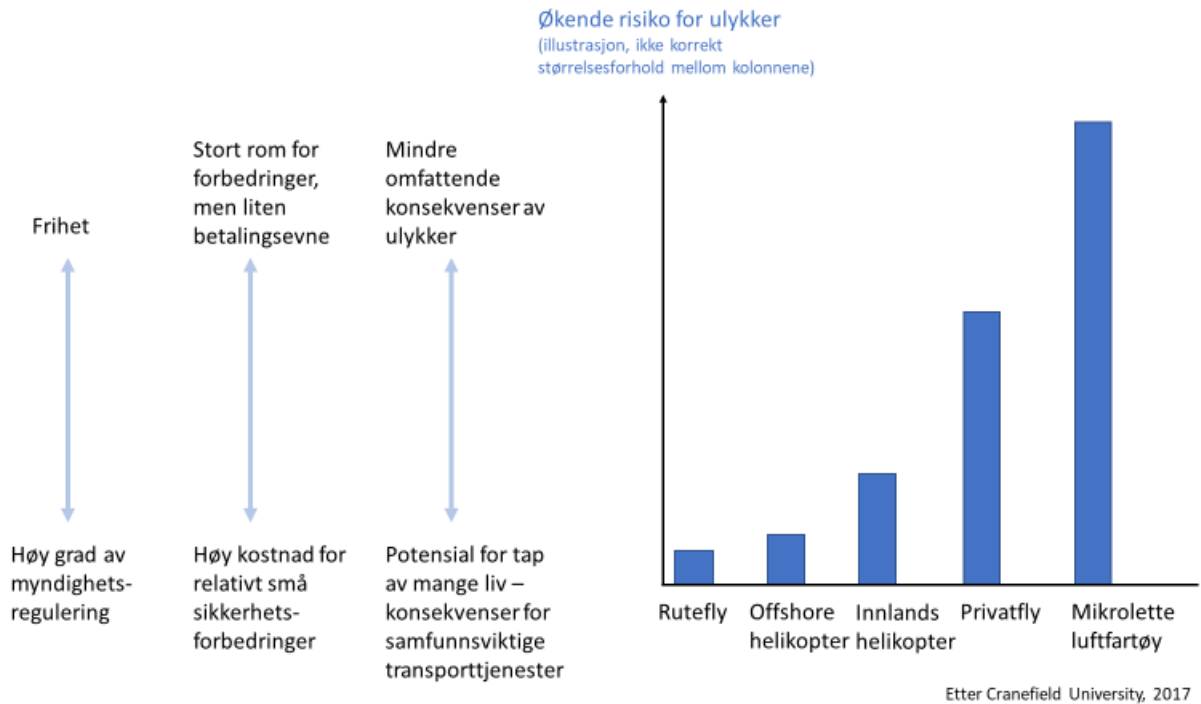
Økende risiko for ulykker
(illustrasjon, ikke korrekt størrelsesforhold mellom kolonnene)

Frihet

Høy grad av myndighets-regulering

Stort rom for forbedringer, men liten betalingsevne

Høy kostnad for relativt små sikkerhets-forbedringer

Mindre omfattende konsekvenser av ulykker

Potensial for tap av mange liv – konsekvenser for samfunnsviktige transporttjenester

Rutefly

Offshore helikopter

Innlands helikopter

Privatfly

Mikrolette luftfartøy

Etter Cranefield University, 2017